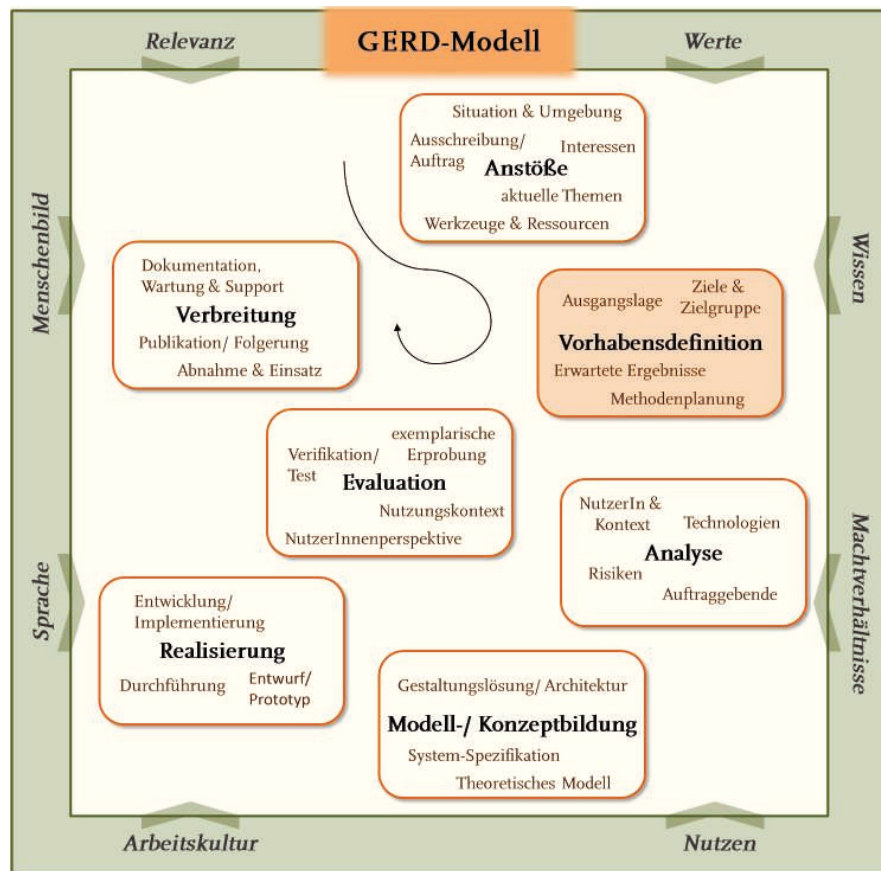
Relevanz

GERD-Modell

Werte

Menschenbild

Wissen

Situation & Umgebung
Ausschreibung/ Auftrag
Interessen
Anstöße
aktuelle Themen
Werkzeuge & Ressourcen

Dokumentation, Wartung & Support
Verbreitung
Publikation/ Folgerung
Abnahme & Einsatz

Ausgangslage
Ziele & Zielgruppe
Vorhabensdefinition
Erwartete Ergebnisse
Methodenplanung

Verifikation/ Test
exemplarische Erprobung
Evaluation
Nutzungskontext
NutzerInnenperspektive

NutzerIn & Kontext
Technologien
Analyse
Risiken
Auftraggebende

Sprache

Machtverhältnisse

Entwicklung/ Implementierung
Realisierung
Durchführung
Entwurf/ Prototyp

Gestaltungslösung/ Architektur
Modell-/ Konzeptbildung
System-Spezifikation
Theoretisches Modell

Arbeitskultur

Nutzen